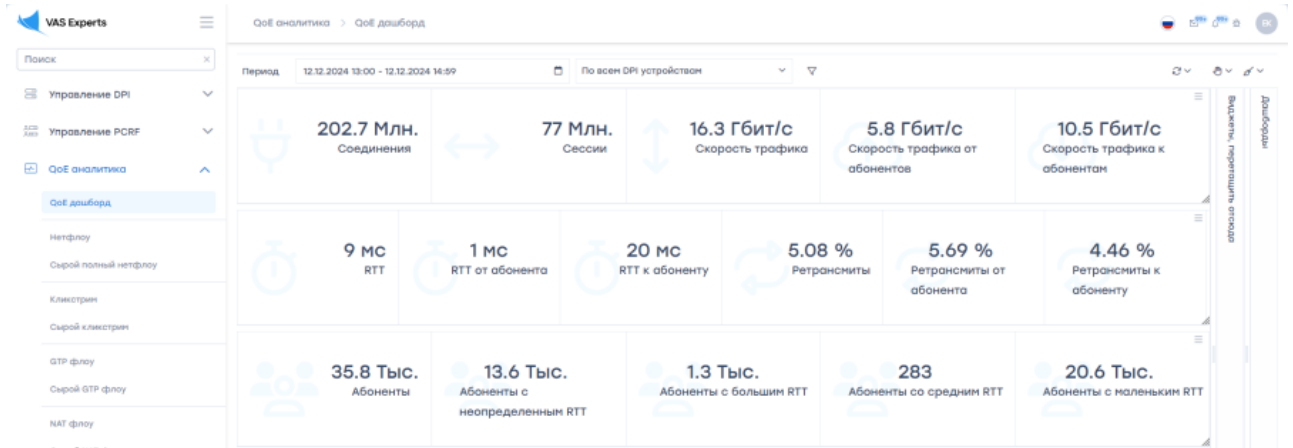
VAS Experts

Поиск

Управление DPI

Управление PCRF

QoE аналитика

QoE дашборд

Нетфлоу

Сырой полный нетфлоу

Кликстрим

Сырой кликстрим

GTP флоу

Сырой GTP флоу

NAT флоу

QoE аналитика > QoE дашборд

BK

Период 12.12.2024 13:00 - 12.12.2024 14:59

По всем DPI устройствам

202.7 Млн.
Соединения

77 Млн.
Сессии

16.3 Гбит/с
Скорость трафика

5.8 Гбит/с
Скорость трафика от абонентов

10.5 Гбит/с
Скорость трафика к абонентам

9 мс
RTT

1 мс
RTT от абонента

20 мс
RTT к абоненту

5.08 %
Ретрансмиты

5.69 %
Ретрансмиты от абонента

4.46 %
Ретрансмиты к абоненту

35.8 Тыс.
Абоненты

13.6 Тыс.
Абоненты с неопределенным RTT

1.3 Тыс.
Абоненты с большим RTT

283
Абоненты со средним RTT

20.6 Тыс.
Абоненты с маленьким RTT

Виджеты, перетащить отсюда

Дашборды